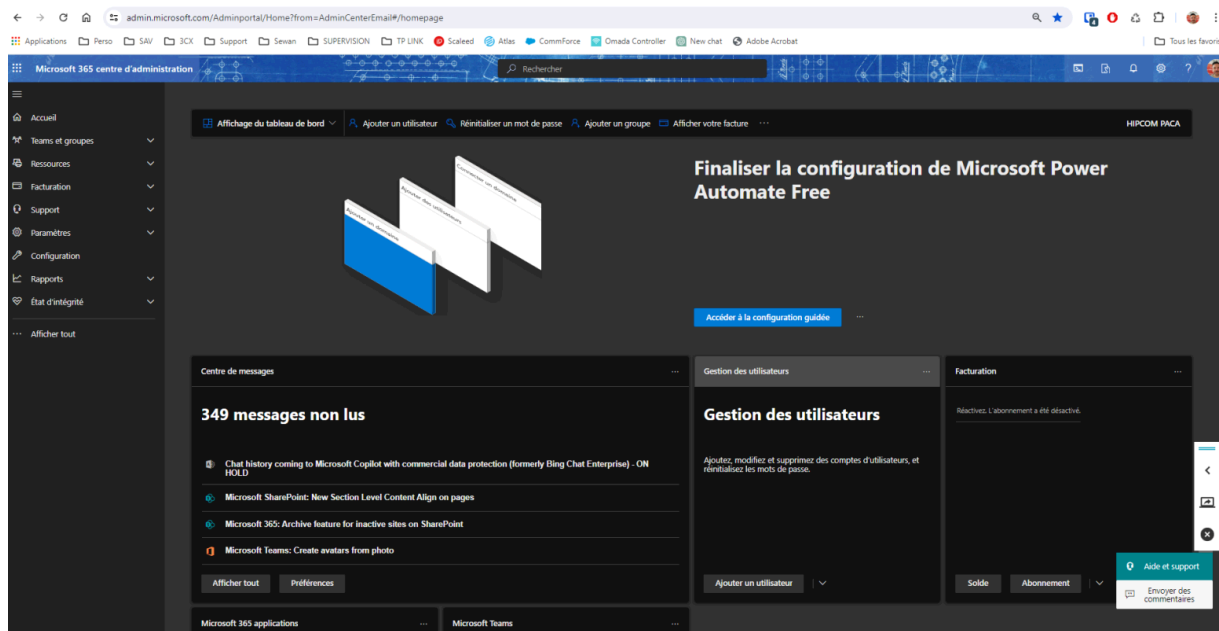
admin.microsoft.com/Adminportal/Home?from=AdminCenterEmail#/homepage

Applications Perso SAV 3CX Support Sewan SUPERVISION TP LINK Scaleed Atlas CommForce Omada Controller New chat Adobe Acrobat Tous les favoris

Microsoft 365 centre d'administration Rechercher

Accueil
Teams et groupes
Ressources
Facturation
Support
Paramètres
Configuration
Rapports
État d'intégrité
Afficher tout

Affichage du tableau de bord Ajouter un utilisateur Réinitialiser un mot de passe Ajouter un groupe Afficher votre facture ··· HIPCOM PACA

Connecter un domaine
Ajouter des utilisateurs
Ajouter un domaine

Finaliser la configuration de Microsoft Power Automate Free

Accéder à la configuration guidée ···

Centre de messages ···

349 messages non lus

Chat history coming to Microsoft Copilot with commercial data protection (formerly Bing Chat Enterprise) - ON HOLD

Microsoft SharePoint: New Section Level Content Align on pages

Microsoft 365: Archive feature for inactive sites on SharePoint

Microsoft Teams: Create avatars from photo

Afficher tout Préférences

Gestion des utilisateurs ···

Gestion des utilisateurs

Ajoutez, modifiez et supprimez des comptes d'utilisateurs, et réinitialisez les mots de passe.

Ajouter un utilisateur

Facturation ···

Réactivez. L'abonnement a été désactivé.

Solde Abonnement

Aide et support

Envoyer des commentaires

Microsoft 365 applications ···

Microsoft Teams ···